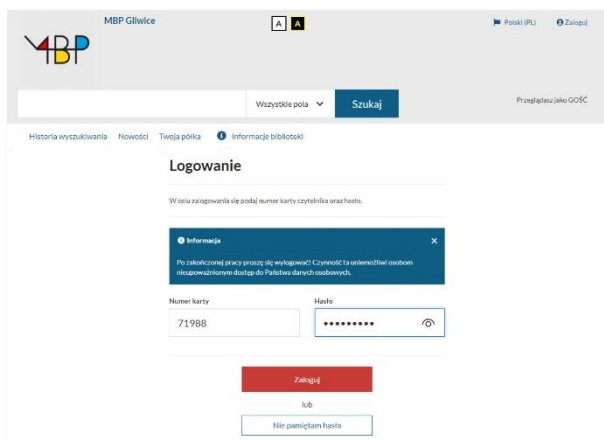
MBP

MBP Gliwice

A A

Polski (PL) Zaloguj

Wszystkie pola Szukaj

Przeglądasz jako GOŚĆ

Historia wyszukiwania Nowości Twoja półka Informacje biblioteki

Logowanie

W celu zalogowania się podaj numer karty czytelnika oraz hasło.

Informacja

Po zakończonej pracy proszę się wylogować! Czynność ta uniemożliwi osobom nieupoważnionym dostęp do Państwa danych osobowych.

Numer karty
71988

Hasło
•••••••••

Zaloguj

lub

Nie pamiętam hasła